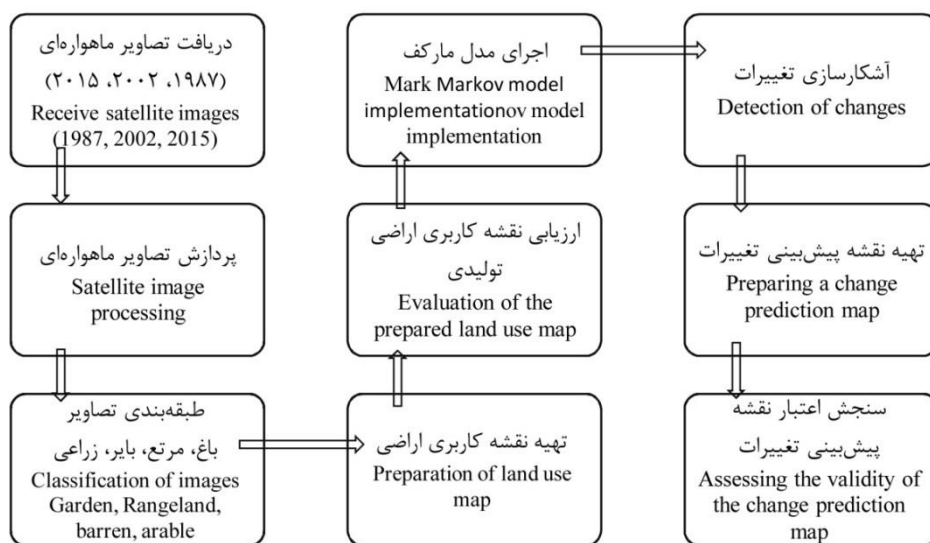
دریافت تصاویر ماهواره‌ای
(۱۹۸۷، ۲۰۰۲، ۲۰۱۵)
Receive satellite images (1987, 2002, 2015)

پردازش تصاویر ماهواره‌ای
Satellite image processing

طبقه‌بندی تصاویر
باغ، مرتع، بایر، زراعی
Classification of images Garden, Rangeland, barren, arable

تهیه نقشه کاربری اراضی
Preparation of land use map

ارزیابی نقشه کاربری اراضی تولیدی
Evaluation of the prepared land use map

اجرای مدل مارکف
Mark Markov model implementationov model implementation

آشکارسازی تغییرات
Detection of changes

تهیه نقشه پیش‌بینی تغییرات
Preparing a change prediction map

سنجش اعتبار نقشه پیش‌بینی تغییرات
Assessing the validity of the change prediction map